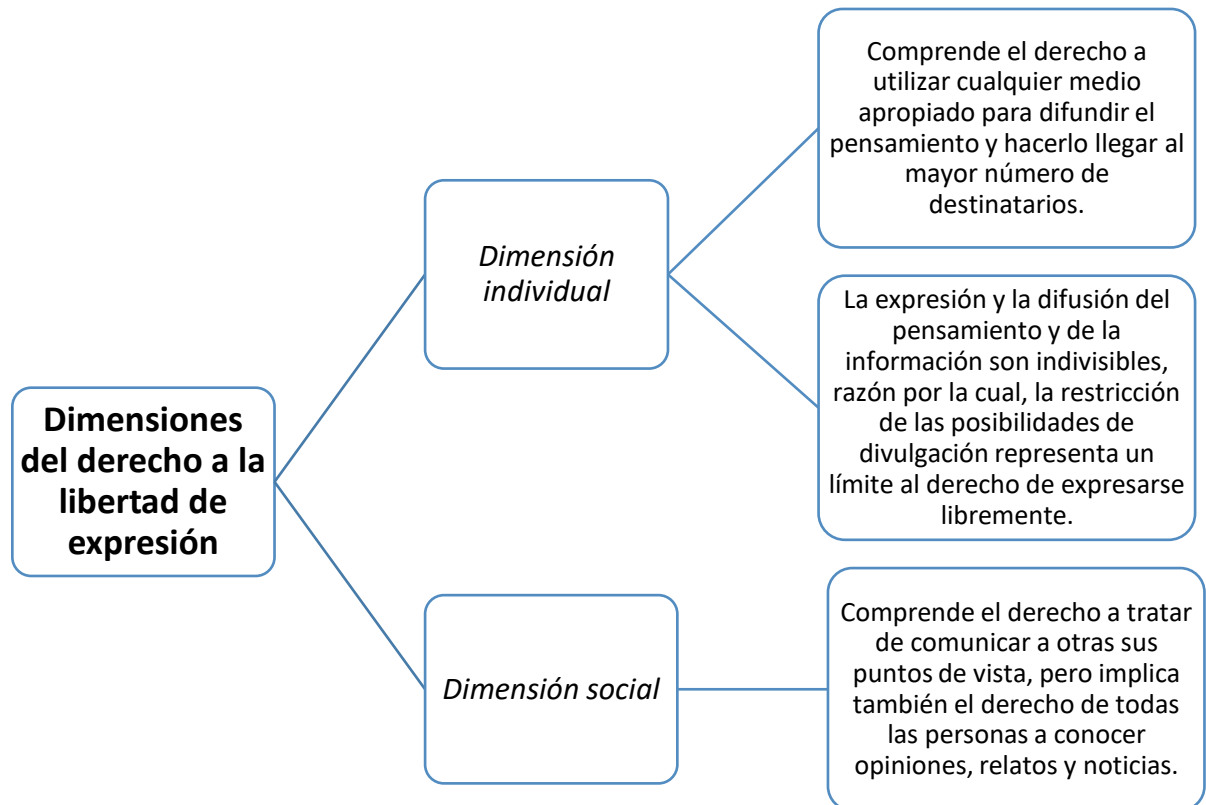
Dimensiones del derecho a la libertad de expresión

Dimensión individual

Comprende el derecho a utilizar cualquier medio apropiado para difundir el pensamiento y hacerlo llegar al mayor número de destinatarios.

La expresión y la difusión del pensamiento y de la información son indivisibles, razón por la cual, la restricción de las posibilidades de divulgación representa un límite al derecho de expresarse libremente.

Dimensión social

Comprende el derecho a tratar de comunicar a otras sus puntos de vista, pero implica también el derecho de todas las personas a conocer opiniones, relatos y noticias.